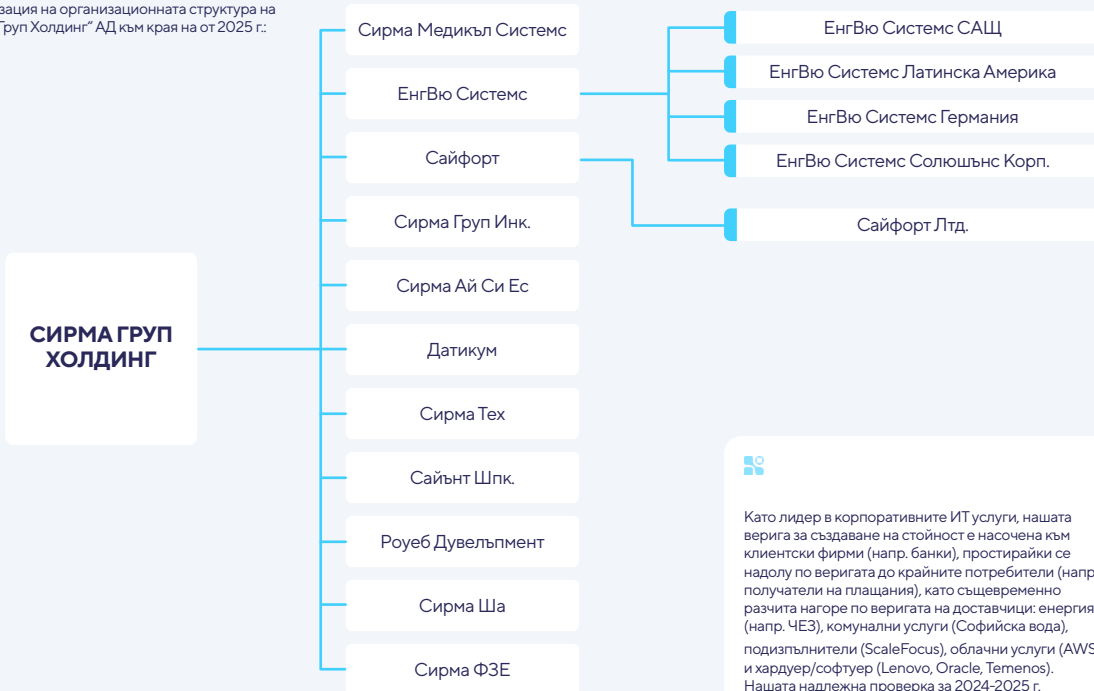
зация на организационната структура на Груп Холдинг" АД към края на от 2025 г.:

Сирма Медикъл Системс

ЕнгВю Системс

Сайфорт

Сирма Груп Инк.

Сирма Ай Си Ес

Датикум

Сирма Тех

Сайънт Шпк.

Роуеб Дувелъпмент

Сирма Ша

Сирма ФЗЕ

ЕнгВю Системс САЩ

ЕнгВю Системс Латинска Америка

ЕнгВю Системс Германия

ЕнгВю Системс Солюшънс Корп.

Сайфорт Лтд.

СИРМА ГРУП ХОЛДИНГ

Като лидер в корпоративните ИТ услуги, нашата верига за създаване на стойност е насочена към клиентски фирми (напр. банки), простирайки се надолу по веригата до крайните потребители (напр. получатели на плащания), като същевременно разчита нагоре по веригата на доставчици: енергия (напр. ЧЕЗ), комунални услуги (Софийска вода), подизпълнители (ScaleFocus), облачни услуги (AWS и хардуер/софтуер (Lenovo, Oracle, Temenos). Нашата надлежна проверка за 2024-2025 г.